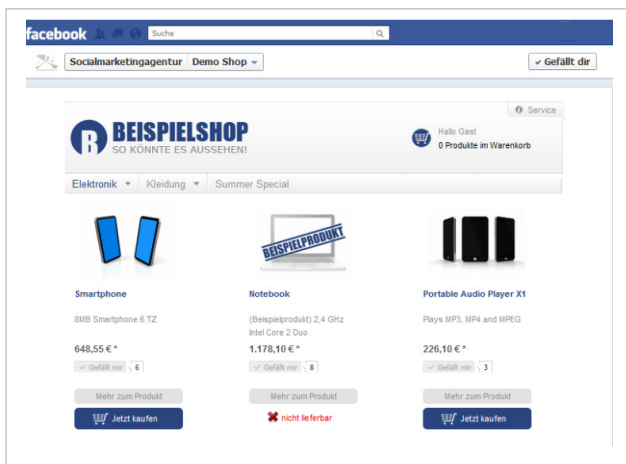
facebook Suche

Socialmarketingagentur Demo Shop

Gefällt dir

Service

B BEISPIELSHOP
SO KONNTE ES AUSSEHEN!

Hallo Gast
0 Produkte im Warenkorb

Elektronik Kleidung Summer Special

BEISPIELPRODUKT

Smartphone
8MB Smartphone 6 TZ
648,55 € *
Gefällt mir 6
Mehr zum Produkt
Jetzt kaufen

Notebook
(Beispielprodukt) 2,4 GHz Intel Core 2 Duo
1.178,10 € *
Gefällt mir 8
Mehr zum Produkt
nicht lieferbar

Portable Audio Player X1
Plays MP3, MP4 and MPEG
226,10 € *
Gefällt mir 3
Mehr zum Produkt
Jetzt kaufen